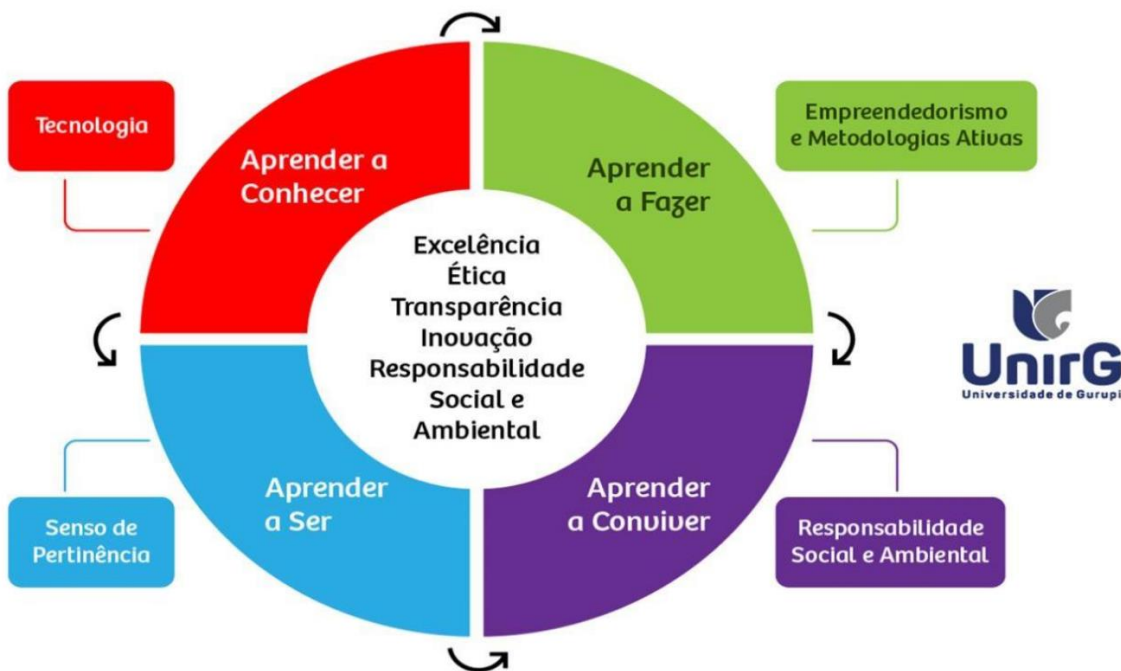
Tecnologia

Aprender a Conhecer

Aprender a Fazer

Empreendedorismo e Metodologias Ativas

Excelência
Ética
Transparência
Inovação
Responsabilidade Social e Ambiental

UnirG
Universidade de Gurupi

Aprender a Ser

Aprender a Conviver

Senso de Pertinência

Responsabilidade Social e Ambiental